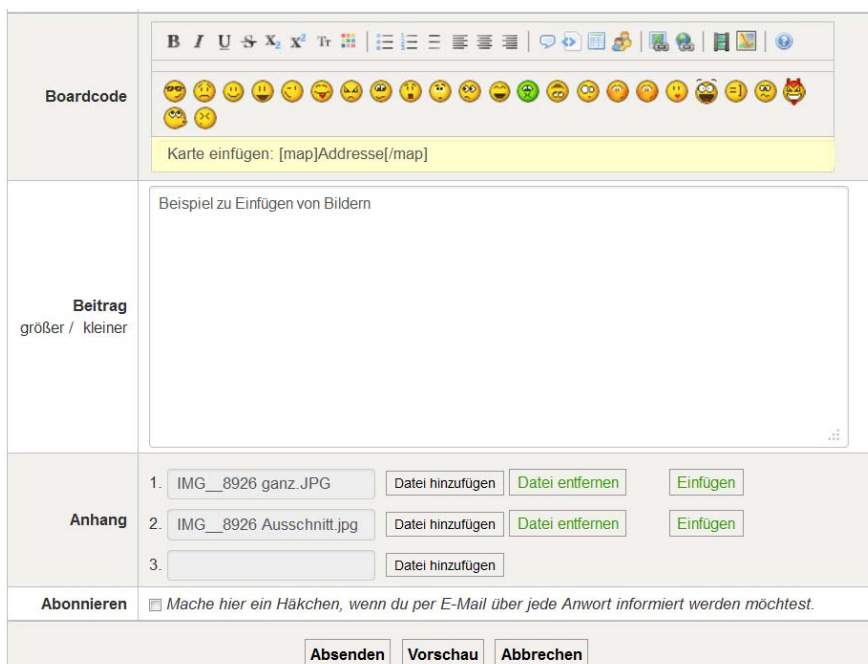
Boardcode

B I U S $X_2$ $X^2$ Tr

Karte einfügen: [map]Addresse[/map]

Beitrag
größer / kleiner

Beispiel zu Einfügen von Bildern

Anhang

1. IMG__8926 ganz.JPG Datei hinzufügen Datei entfernen Einfügen

2. IMG__8926 Ausschnitt.jpg Datei hinzufügen Datei entfernen Einfügen

3. Datei hinzufügen

Abonnieren Mache hier ein Häkchen, wenn du per E-Mail über jede Anwort informiert werden möchtest.

Absenden Vorschau Abbrechen